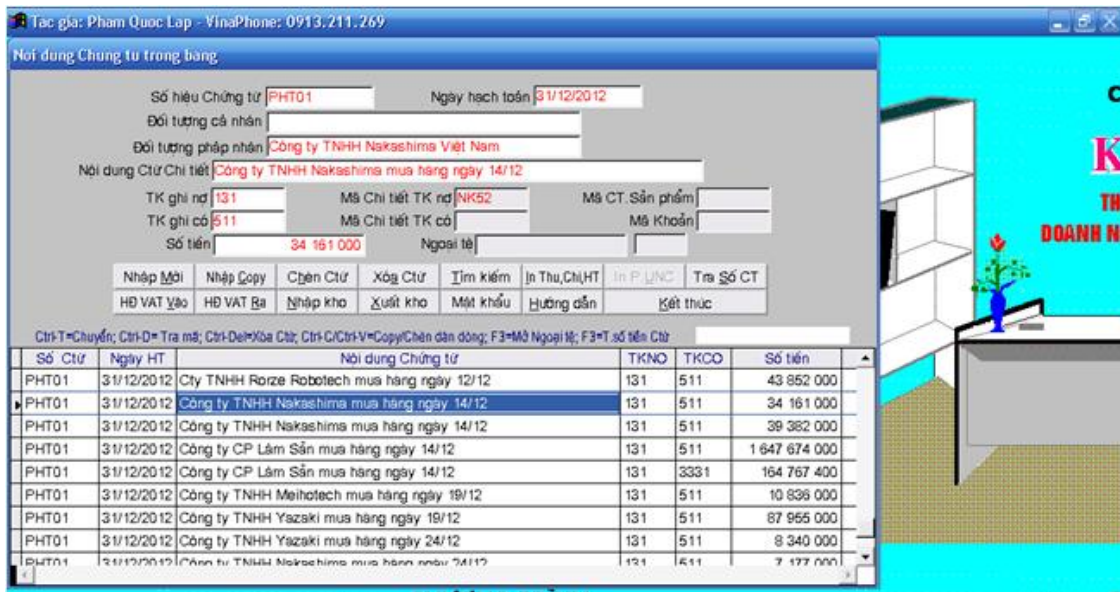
Tác giả: Pham Quoc Lap - VinaPhone: 0913.211.269

Nội dung Chứng từ trong bảng

Số hiệu Chứng từ PHT01
Ngày hạch toán 31/12/2012
Đối tượng cá nhân
Đối tượng pháp nhân Công ty TNHH Nakashima Việt Nam
Nội dung Ctừ Chi tiết Công ty TNHH Nakashima mua hàng ngày 14/12
TK ghi nợ 131
Mã Chi tiết TK nợ NK52
Mã CT.Sản phẩm
TK ghi có 511
Mã Chi tiết TK có
Mã Khoản
Số tiền 34 161 000
Ngoại tệ

Nhập Mới | Nhập Copy | Chèn Ctừ | Xóa Ctừ | Tìm kiếm | In Thu,Chi,HT | In P.UNC | Tra Số CT
HĐ VAT Vào | HĐ VAT Ra | Nhập kho | Xuất kho | Mật khẩu | Hướng dẫn | Kết thúc

Ctrl-T=Chuyển; Ctrl-D= Tra mã; Ctrl-Del=Xóa Ctừ; Ctrl-C/Ctrl-V=Copy/Chèn dòng dòng; F3=Mở Ngoại tệ; F3=T.số tiền Ctừ

| Số Ctừ | Ngày HT | Nội dung Chứng từ | TKNO | TKCO | Số tiền |
|---|---|---|---|---|---|
| PHT01 | 31/12/2012 | Cty TNHH Rorze Robotech mua hàng ngày 12/12 | 131 | 511 | 43 852 000 |
| PHT01 | 31/12/2012 | Công ty TNHH Nakashima mua hàng ngày 14/12 | 131 | 511 | 34 161 000 |
| PHT01 | 31/12/2012 | Công ty TNHH Nakashima mua hàng ngày 14/12 | 131 | 511 | 39 382 000 |
| PHT01 | 31/12/2012 | Công ty CP Lâm Sản mua hàng ngày 14/12 | 131 | 511 | 1 647 674 000 |
| PHT01 | 31/12/2012 | Công ty CP Lâm Sản mua hàng ngày 14/12 | 131 | 3331 | 164 767 400 |
| PHT01 | 31/12/2012 | Công ty TNHH Meihotech mua hàng ngày 19/12 | 131 | 511 | 10 836 000 |
| PHT01 | 31/12/2012 | Công ty TNHH Yazaki mua hàng ngày 19/12 | 131 | 511 | 87 955 000 |
| PHT01 | 31/12/2012 | Công ty TNHH Yazaki mua hàng ngày 24/12 | 131 | 511 | 8 340 000 |
| PHT01 | 31/12/2012 | Công ty TNHH Nakashima mua hàng ngày 24/12 | 131 | 511 | 7 177 000 |

C
K
TH
DOANH N